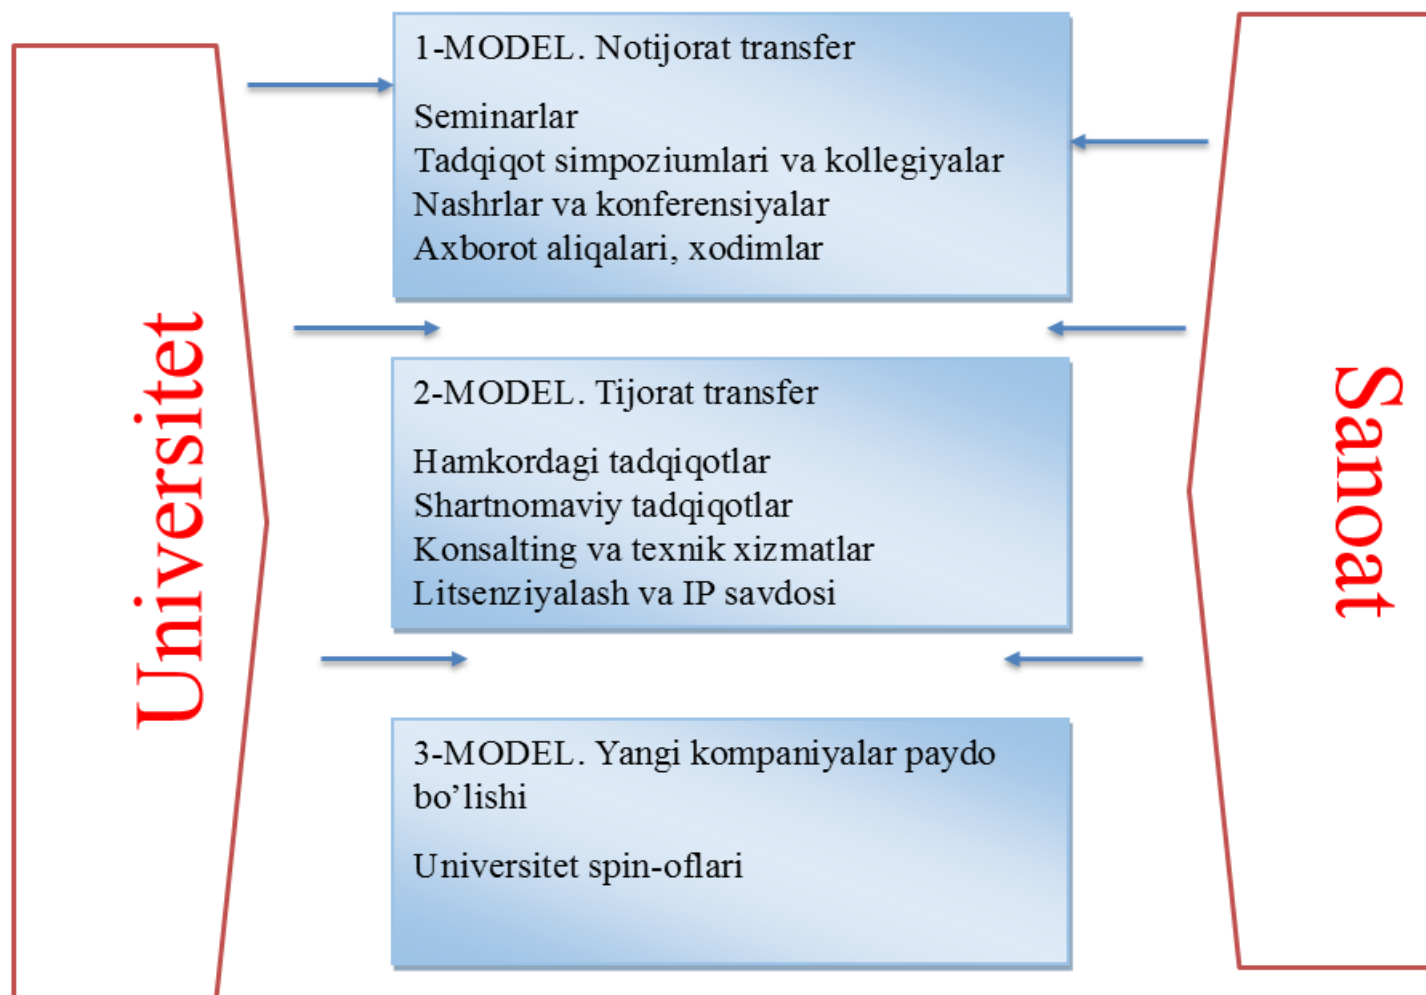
Universitet

1-MODEL. Notijorat transfer

Seminarlar
Tadqiqot simpoziumlari va kollegiyalar
Nashrlar va konferensiyalar
Axborot aliqalari, xodimlar

2-MODEL. Tijorat transfer

Hamkordagi tadqiqotlar
Shartnomaviy tadqiqotlar
Konsalting va texnik xizmatlar
Litsenziyalash va IP savdosi

3-MODEL. Yangi kompaniyalar paydo bo’lishi

Universitet spin-oflari

Sanoat